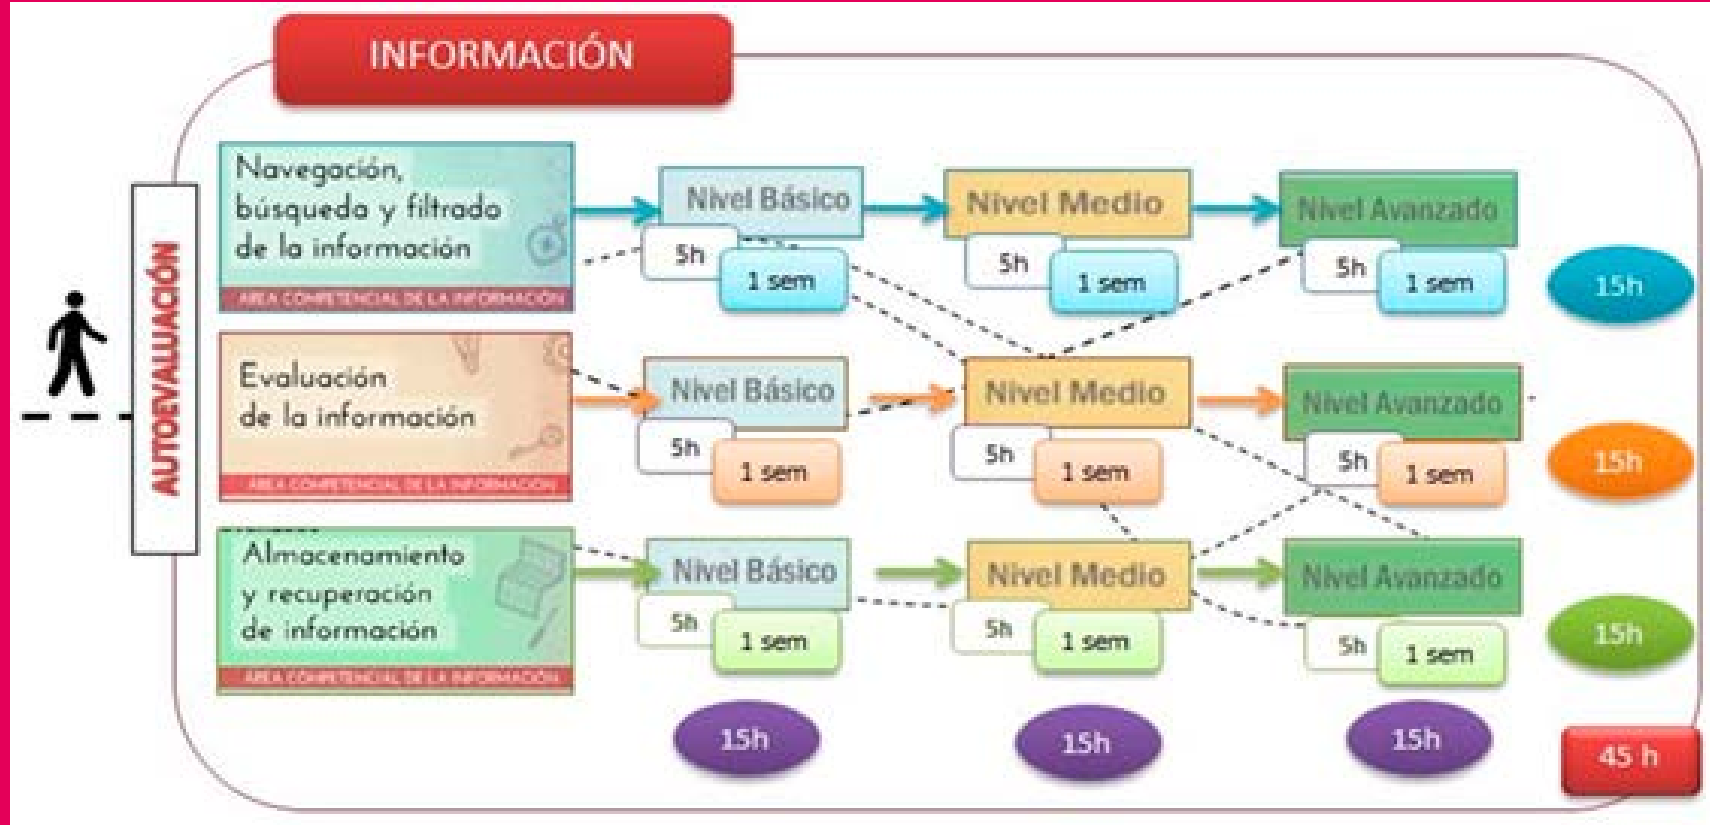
INFORMACIÓN

AUTOEVALUACIÓN

Navegación, búsqueda y filtrado de la información
ÁREA COMPETENCIAL DE LA INFORMACIÓN

Nivel Básico
5h
1 sem

Nivel Medio
5h
1 sem

Nivel Avanzado
5h
1 sem

15h

Evaluación de la información
ÁREA COMPETENCIAL DE LA INFORMACIÓN

Nivel Básico
5h
1 sem

Nivel Medio
5h
1 sem

Nivel Avanzado
5h
1 sem

15h

Almacenamiento y recuperación de información
ÁREA COMPETENCIAL DE LA INFORMACIÓN

Nivel Básico
5h
1 sem

Nivel Medio
5h
1 sem

Nivel Avanzado
5h
1 sem

15h

15h

15h

15h

45 h